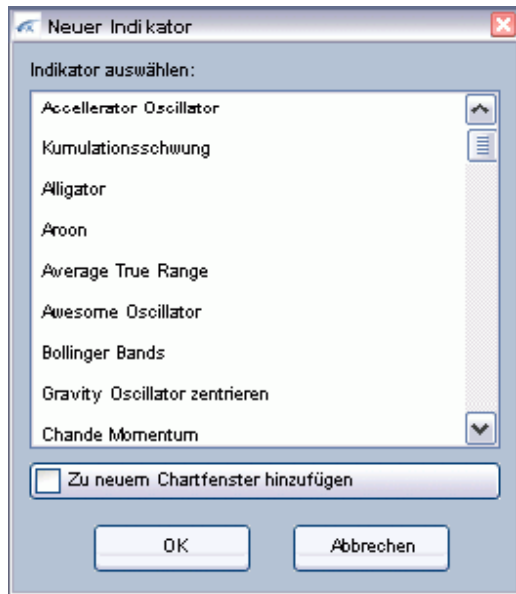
Neuer Indi kator

Indikator auswählen:

Accellerator Oscillator
Kumulationsschwung
Alligator
Aroon
Average True Range
Awesome Oscillator
Bollinger Bands
Gravity Oscillator zentrieren
Chande Momentum

Zu neuem Chartfenster hinzufügen

OK
Abbrechen